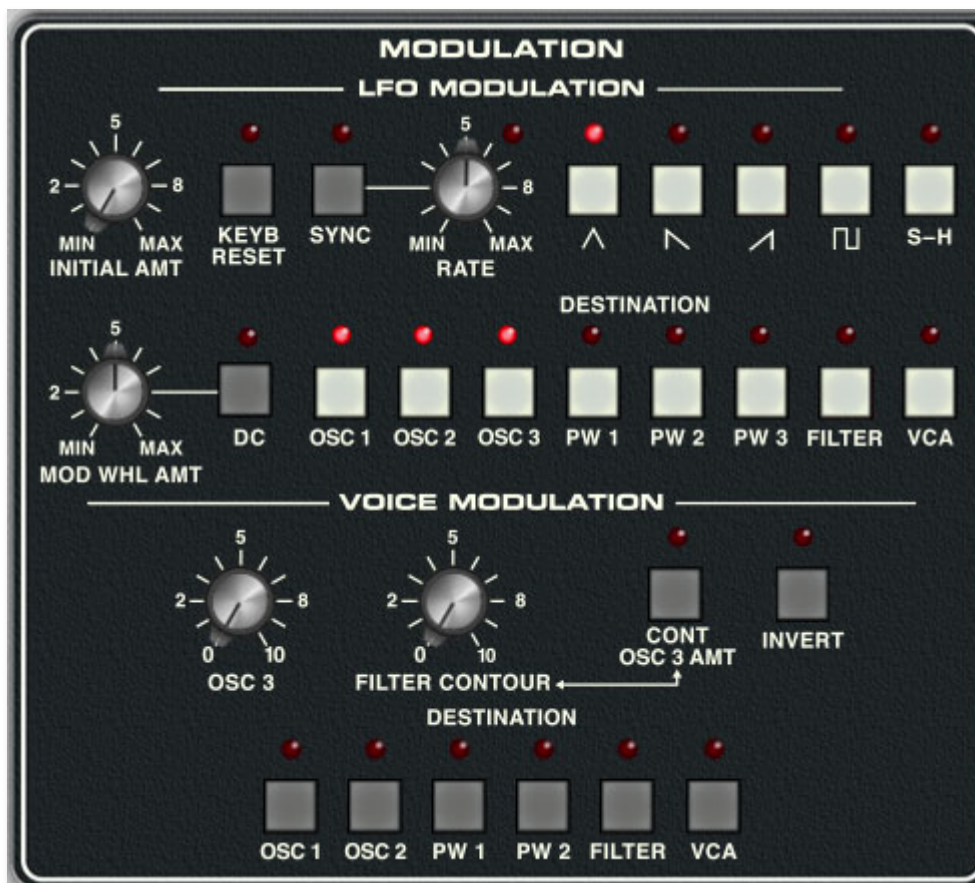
MODULATION

LFO MODULATION

5
2
8
MIN MAX
INITIAL AMT

KEYB RESET

SYNC

5
8
MIN MAX
RATE

S–H

DESTINATION

5
2
MIN MAX
MOD WHL AMT

DC

OSC 1

OSC 2

OSC 3

PW 1

PW 2

PW 3

FILTER

VCA

VOICE MODULATION

5
2
8
0 10
OSC 3

5
2
8
0 10
FILTER CONTOUR

CONT
OSC 3 AMT

INVERT

DESTINATION

OSC 1

OSC 2

PW 1

PW 2

FILTER

VCA